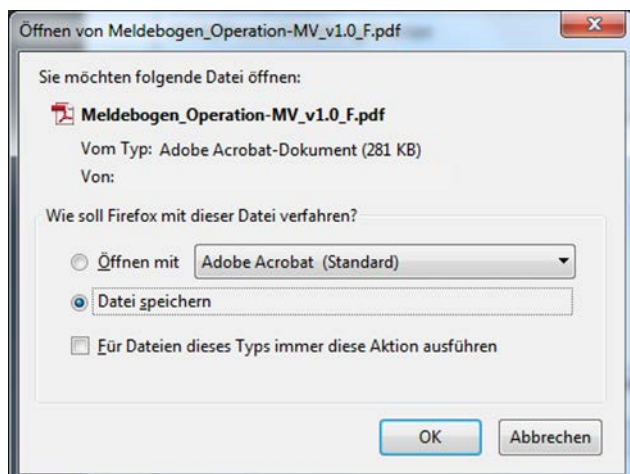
Öffnen von Meldebogen_Operation-MV_v1.0_F.pdf

Sie möchten folgende Datei öffnen:

Meldebogen_Operation-MV_v1.0_F.pdf

Vom Typ: Adobe Acrobat-Dokument (281 KB)

Von:

Wie soll Firefox mit dieser Datei verfahren?

Öffnen mit Adobe Acrobat (Standard)

Datei speichern

Für Dateien dieses Typs immer diese Aktion ausführen

OK Abbrechen